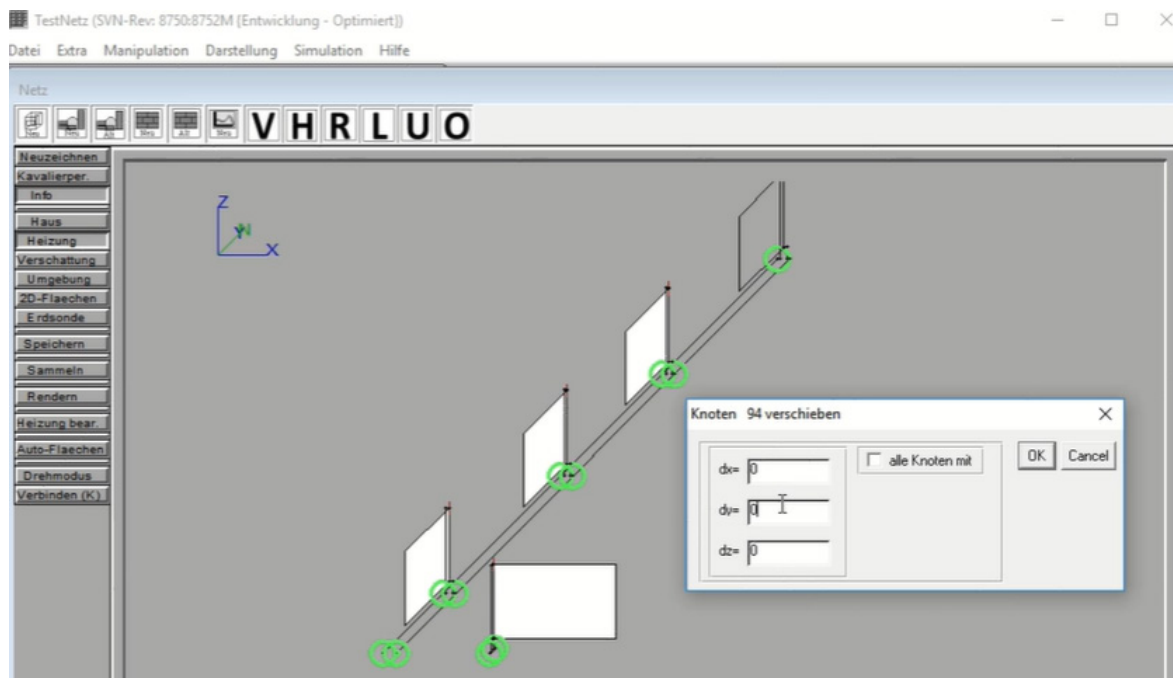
TestNetz (SVN-Rev: 8750:8752M (Entwicklung - Optimiert))

Datei Extra Manipulation Darstellung Simulation Hilfe

Netz

Neu Neu Alt Neu Alt Neu V H R L U O

Neuzeichnen
Kavalierper.
Info
Haus
Heizung
Verschattung
Umgebung
2D-Flaechen
Erdsonde
Speichern
Sammeln
Rendern
Heizung bear.
Auto-Flaechen
Drehmodus
Verbinden (K)

Z
Y
X

Knoten 94 verschieben

dx= 0
dy= 0
dz= 0

alle Knoten mit

OK
Cancel